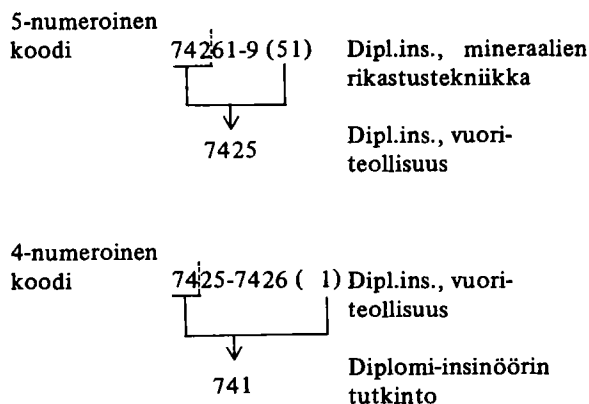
5-numeroinen koodi

74261-9 (51)

Dipl.ins., mineraalien rikastustekniikka

7425

Dipl.ins., vuoriteollisuus

4-numeroinen koodi

7425-7426 ( 1)

Dipl.ins., vuoriteollisuus

741

Diplomi-insinöörin tutkinto